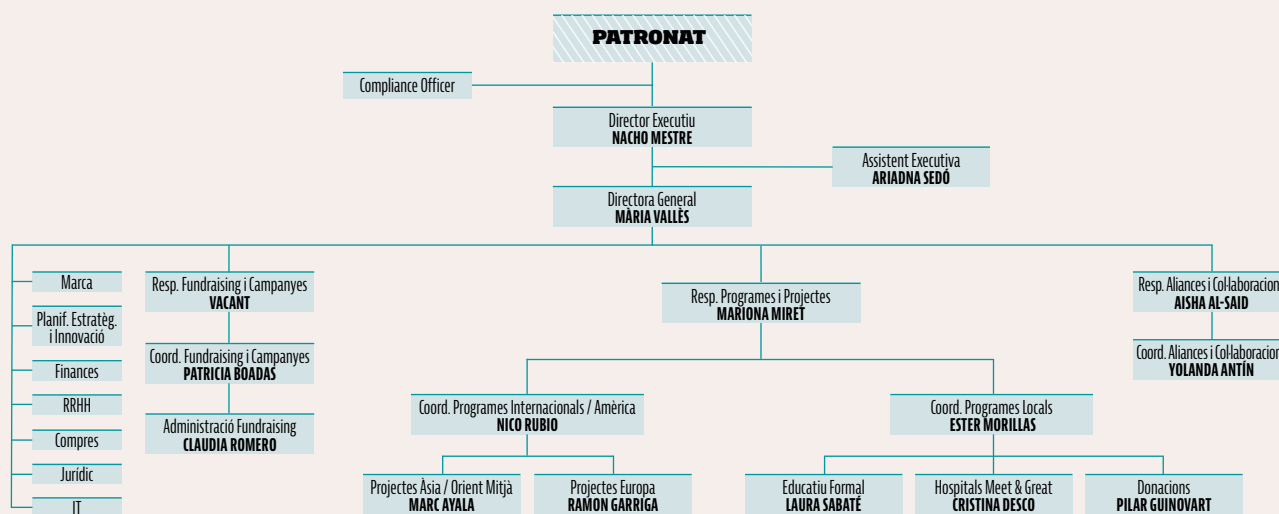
PATRONAT

Compliance Officer

Director Executiu
NACHO MESTRE

Assistent Executiva
ARIADNA SEDÓ

Directora General
MÀRIA VALLÈS

Marca

Planif. Estratèg. i Innovació

Finances

RRHH

Compres

Jurídic

IT

Resp. Fundraising i Campanyes
VACANT

Coord. Fundraising i Campanyes
PATRICIA BOADAS

Administració Fundraising
CLAUDIA ROMERO

Resp. Programes i Projectes
MARIONA MIRET

Coord. Programes Internacionals / Amèrica
NICO RUBIO

Projectes Àsia / Orient Mitjà
MARC AYALA

Projectes Europa
RAMON GARRIGA

Coord. Programes Locals
ESTER MORILLAS

Educatiu Formal
LAURA SABATÉ

Hospitals Meet & Great
CRISTINA DESCO

Donacions
PILAR GUINOVART

Resp. Aliances i Col·laboracion
AISHA AL-SAID

Coord. Aliances i Col·laboracion
YOLANDA ANTÍN